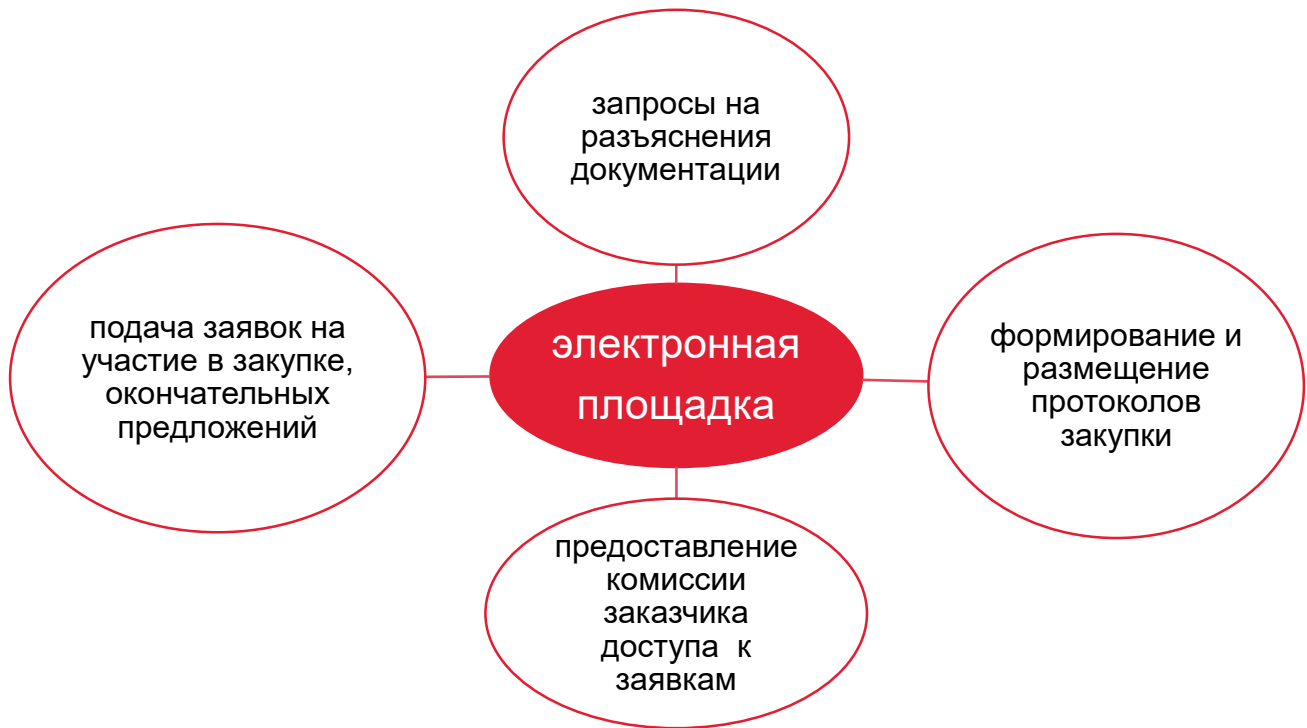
запросы на разъяснения документации

подача заявок на участие в закупке, окончательных предложений

электронная площадка

формирование и размещение протоколов закупки

предоставление комиссии заказчика доступа к заявкам